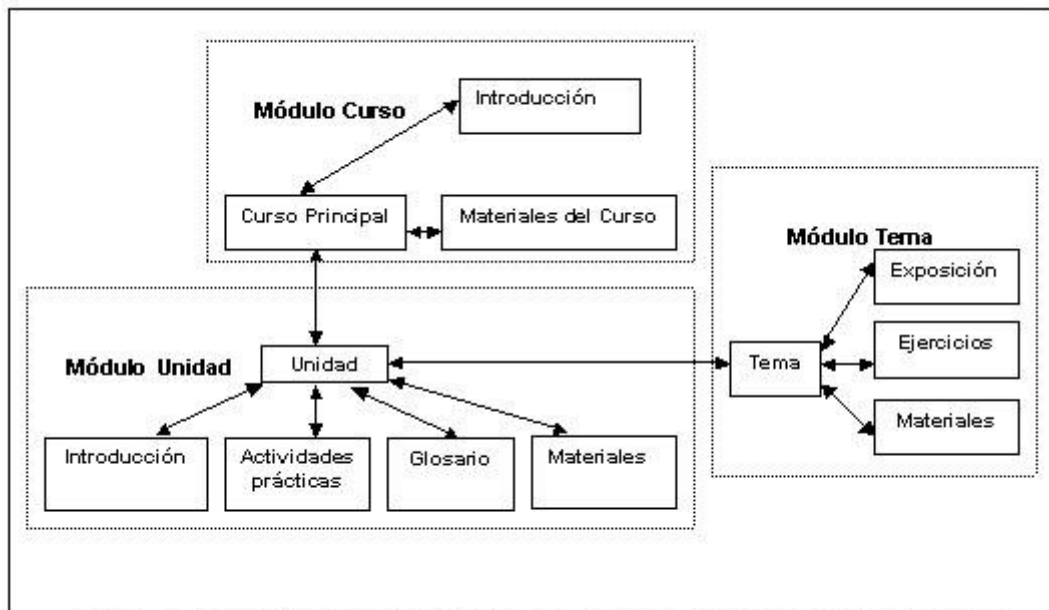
Módulo Curso

Introducción

Curso Principal

Materiales del Curso

Módulo Tema

Exposición

Ejercicios

Materiales

Tema

Módulo Unidad

Unidad

Introducción

Actividades prácticas

Glosario

Materiales